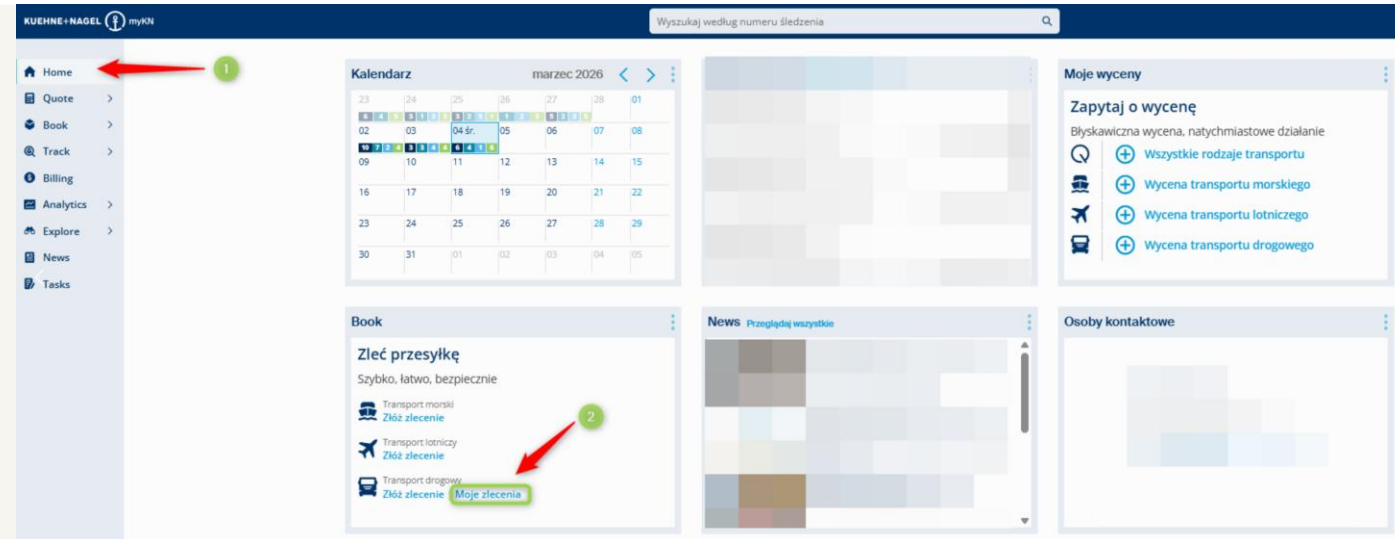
KUEHNE+NAGEL myKN

Wyszukaj według numeru śledzenia

Home
Quote
Book
Track
Billing
Analytics
Explore
News
Tasks

1

Kalendarz marzec 2026

| 23 | 24 | 25 | 26 | 27 | 28 | 01 |
|---|---|---|---|---|---|---|
| 02 | 03 | 04 śr. | 05 | 06 | 07 | 08 |
| 09 | 10 | 11 | 12 | 13 | 14 | 15 |
| 16 | 17 | 18 | 19 | 20 | 21 | 22 |
| 23 | 24 | 25 | 26 | 27 | 28 | 29 |
| 30 | 31 | 01 | 02 | 03 | 04 | 05 |

10 7 2 4 3 5 4 6 4 1 6

Moje wyceny

Zapytaj o wycenę

Błyskawiczna wycena, natychmiastowe działanie

Wszystkie rodzaje transportu

Wycena transportu morskiego

Wycena transportu lotniczego

Wycena transportu drogowego

Book

Zleć przesyłkę

Szybko, łatwo, bezpiecznie

Transport morski
Złóż zlecenie

Transport lotniczy
Złóż zlecenie

Transport drogowy
Złóż zlecenie Moje zlecenia

2

News Przeglądaj wszystkie

Osoby kontaktowe